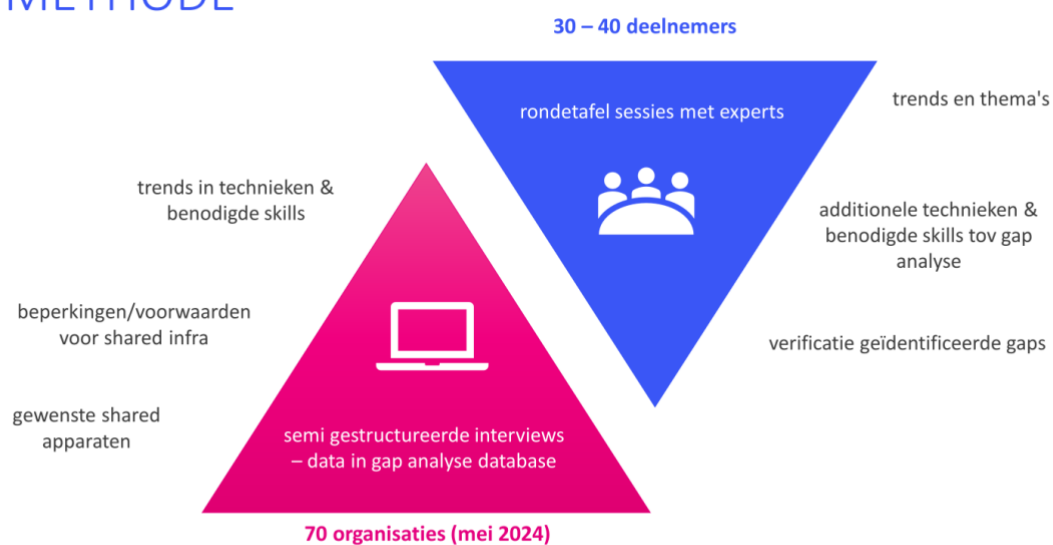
METHODE

30 – 40 deelnemers

rondetafel sessies met experts

trends en thema's

trends in technieken & benodigde skills

additionele technieken & benodigde skills tov gap analyse

beperkingen/voorwaarden voor shared infra

verificatie geïdentificeerde gaps

gewenste shared apparaten

semi gestructureerde interviews – data in gap analyse database

70 organisaties (mei 2024)